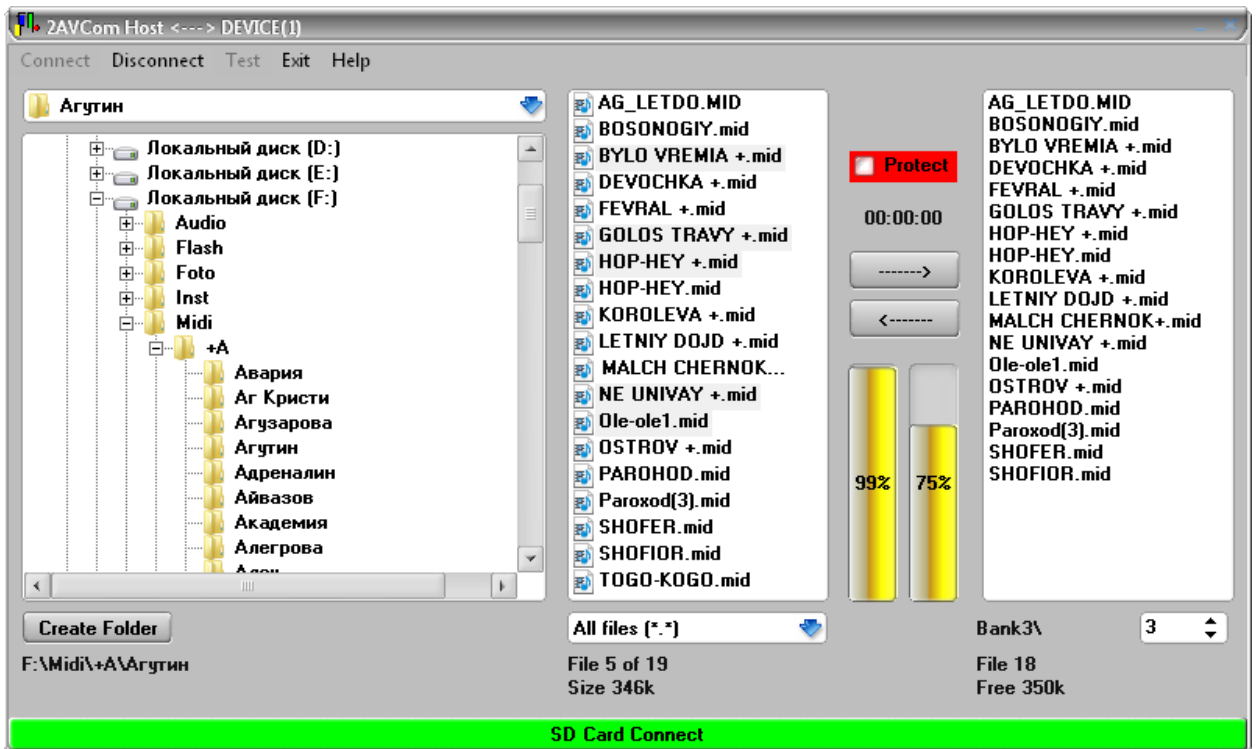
2AVCom Host <---> DEVICE(1)

Connect Disconnect Test Exit Help

Агутин

Локальный диск (D:)
Локальный диск (E:)
Локальный диск (F:)
Audio
Flash
Foto
Inst
Midi
+A
Авария
Аг Кристи
Агузарова
Агутин
Адреналин
Айвазов
Академия
Алегрова
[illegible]

Create Folder

F:\Midi\+A\Агутин

AG_LETDO.MID
BOSONOGIY.mid
BYLO VREMIA +.mid
DEVOCHKA +.mid
FEVRAL +.mid
GOLOS TRAVY +.mid
HOP-HEY +.mid
HOP-HEY.mid
KOROLEVA +.mid
LETNIY DOJD +.mid
MALCH CHERNOK...
NE UNIVAY +.mid
Ole-ole1.mid
OSTROV +.mid
PAROHOD.mid
Paroxod(3).mid
SHOFER.mid
SHOFIOR.mid
TOGO-KOGO.mid

All files (*.*)

File 5 of 19
Size 346k

Protect

00:00:00

------->

<-------

99%

75%

AG_LETDO.MID
BOSONOGIY.mid
BYLO VREMIA +.mid
DEVOCHKA +.mid
FEVRAL +.mid
GOLOS TRAVY +.mid
HOP-HEY +.mid
HOP-HEY.mid
KOROLEVA +.mid
LETNIY DOJD +.mid
MALCH CHERNOK+.mid
NE UNIVAY +.mid
Ole-ole1.mid
OSTROV +.mid
PAROHOD.mid
Paroxod(3).mid
SHOFER.mid
SHOFIOR.mid

Bank3\

3

File 18
Free 350k

SD Card Connect